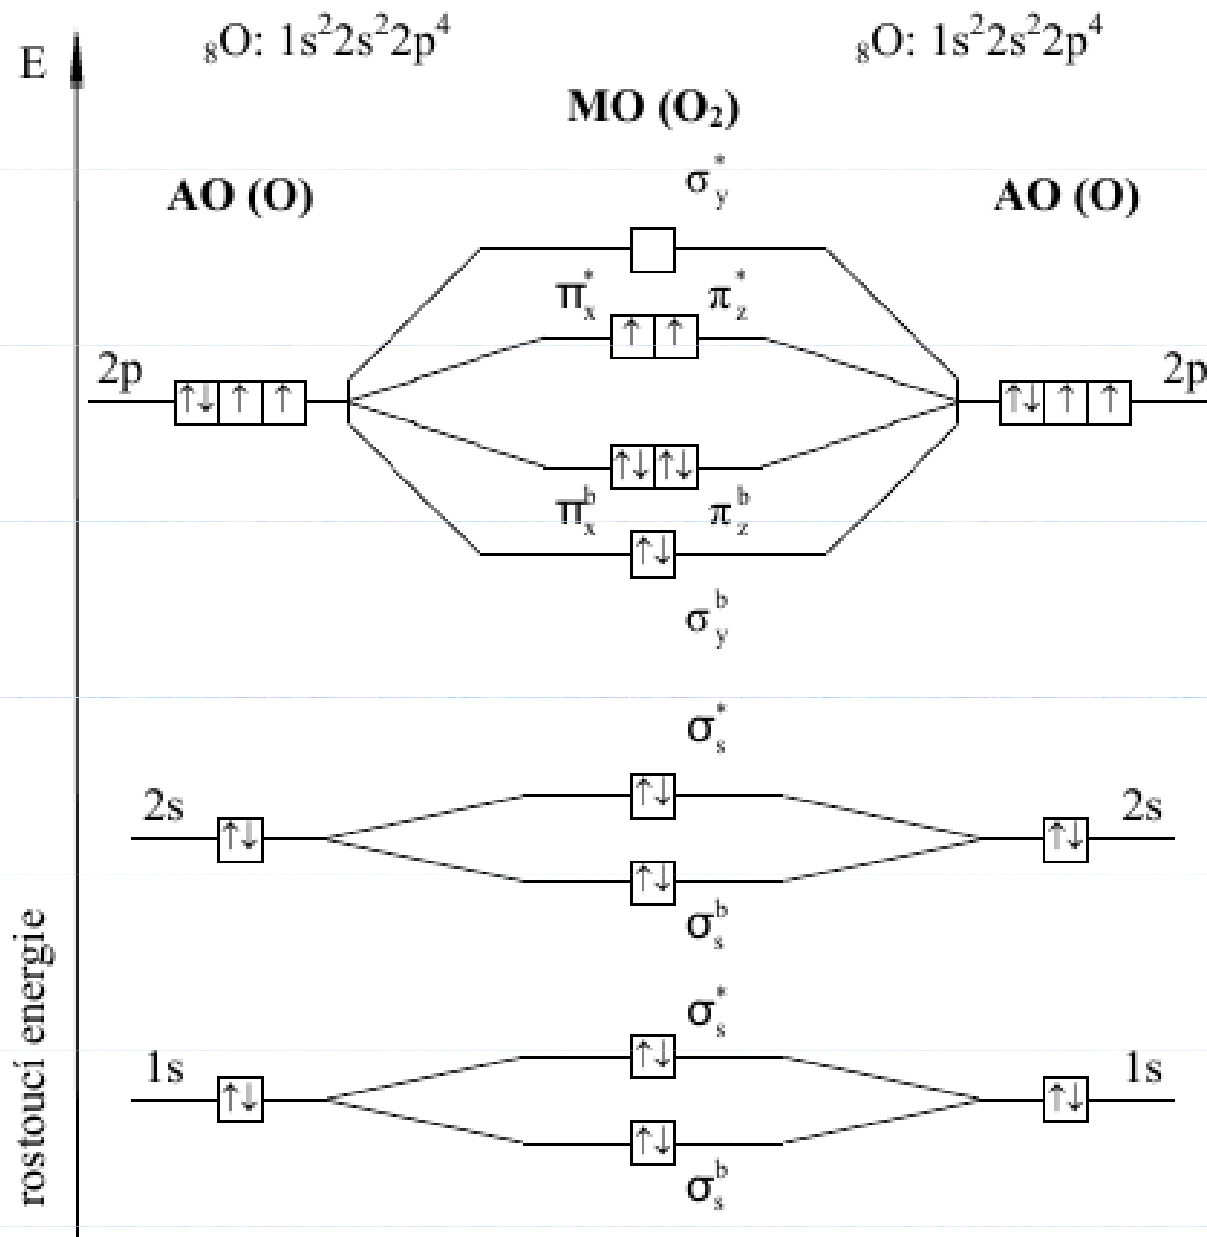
E

$_8O$: $1s^2 2s^2 2p^4$

$_8O$: $1s^2 2s^2 2p^4$

MO ($O_2$)

AO (O)

$\sigma_y^*$

AO (O)

$\pi_x^*$ ↑ ↑ $\pi_z^*$

2p ↑↓ ↑ ↑

↑↓ ↑ ↑ 2p

↑↓ ↑↓

$\pi_x^b$ $\pi_z^b$

↑↓

$\sigma_y^b$

$\sigma_s^*$

2s ↑↓

↑↓

↑↓ 2s

↑↓

$\sigma_s^b$

$\sigma_s^*$

1s ↑↓

↑↓

↑↓ 1s

↑↓

$\sigma_s^b$

rostoucí energie